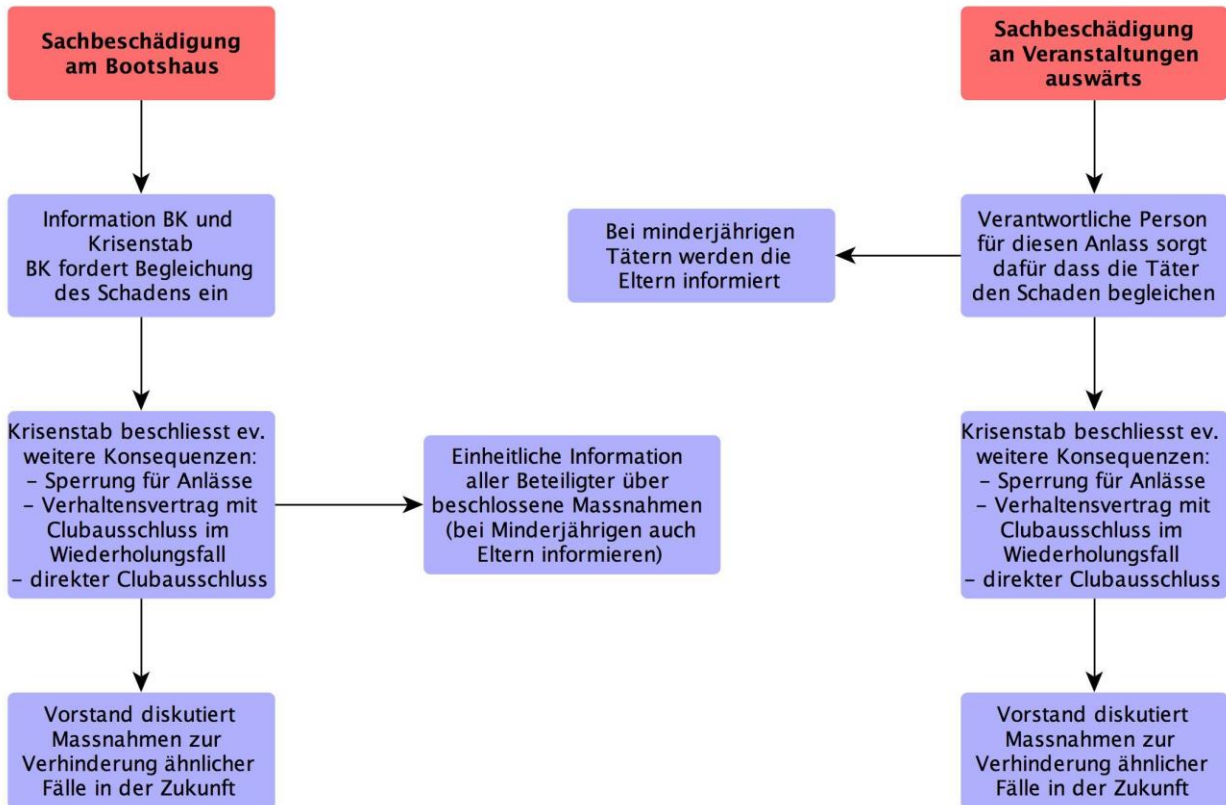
Sachbeschädigung am Bootshaus

Information BK und Krisenstab
BK fordert Begleichung des Schadens ein

Krisenstab beschliesst ev. weitere Konsequenzen:
- Sperrung für Anlässe
- Verhaltensvertrag mit Clubausschluss im Wiederholungsfall
- direkter Clubausschluss

Einheitliche Information aller Beteiligter über beschlossene Massnahmen (bei Minderjährigen auch Eltern informieren)

Vorstand diskutiert Massnahmen zur Verhinderung ähnlicher Fälle in der Zukunft

Sachbeschädigung an Veranstaltungen auswärts

Bei minderjährigen Tätern werden die Eltern informiert

Verantwortliche Person für diesen Anlass sorgt dafür dass die Täter den Schaden begleichen

Krisenstab beschliesst ev. weitere Konsequenzen:
- Sperrung für Anlässe
- Verhaltensvertrag mit Clubausschluss im Wiederholungsfall
- direkter Clubausschluss

Vorstand diskutiert Massnahmen zur Verhinderung ähnlicher Fälle in der Zukunft